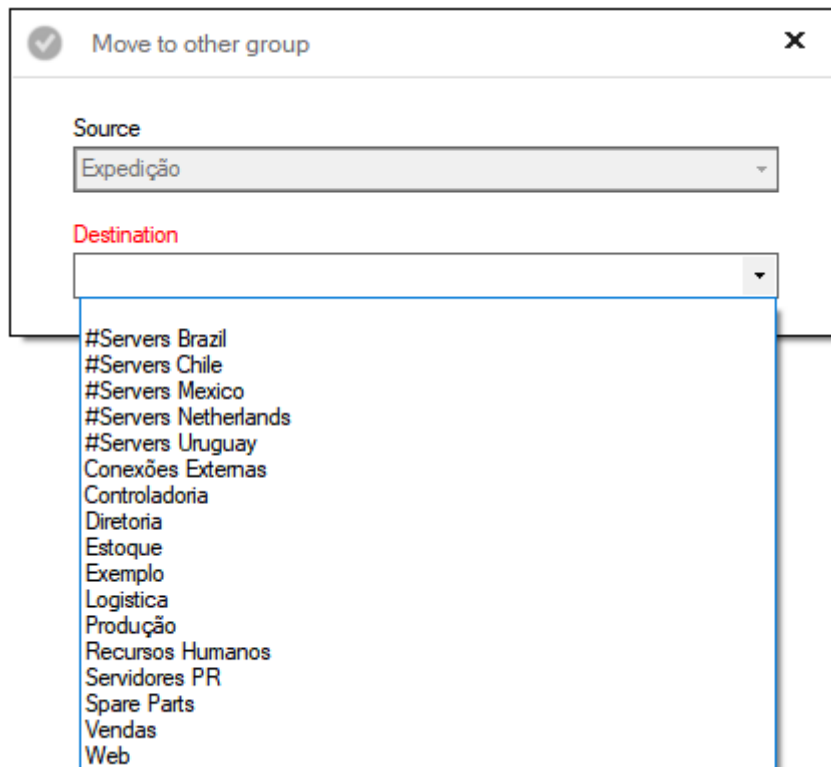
Move to other group
×
Source
Expedição
Destination
#Servers Brazil
#Servers Chile
#Servers Mexico
#Servers Netherlands
#Servers Uruguay
Conexões Externas
Controladoria
Diretoria
Estoque
Exemplo
Logistica
Produção
Recursos Humanos
Servidores PR
Spare Parts
Vendas
Web